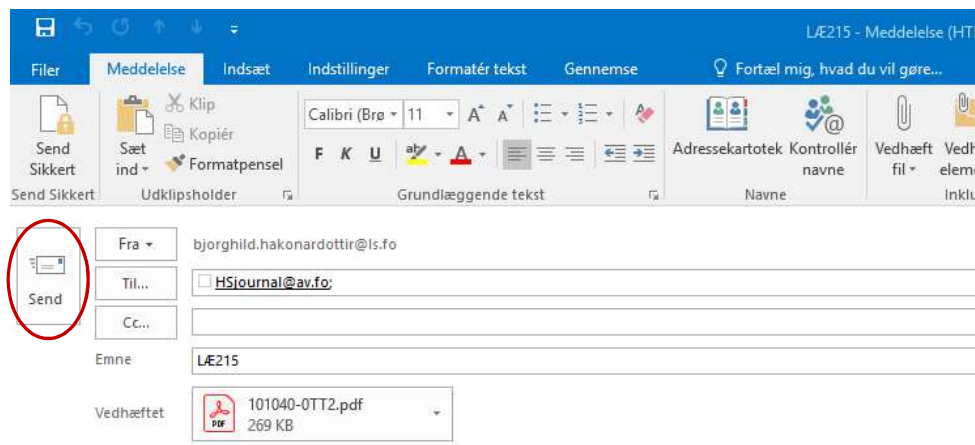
LÆ215 - Meddelelse (HT

Filer Meddelelse Indsæt Indstillinger Formatér tekst Gennemse Fortæl mig, hvad du vil gøre...

Send Sikkert
Send Sikkert

Sæt ind
Klip
Kopiér
Formatpensel
Udklipsholder

Calibri (Brø 11
F K U
Grundlæggende tekst

Adressekartotek Kontrollér navne
Navne

Vedhæft fil
Vedh elem
Inklu

Send

Fra
bjorghild.hakonardottir@ls.fo

Til...
HSjournal@av.fo;

Cc...

Emne
LÆ215

Vedhæftet
101040-0TT2.pdf
269 KB
PDF